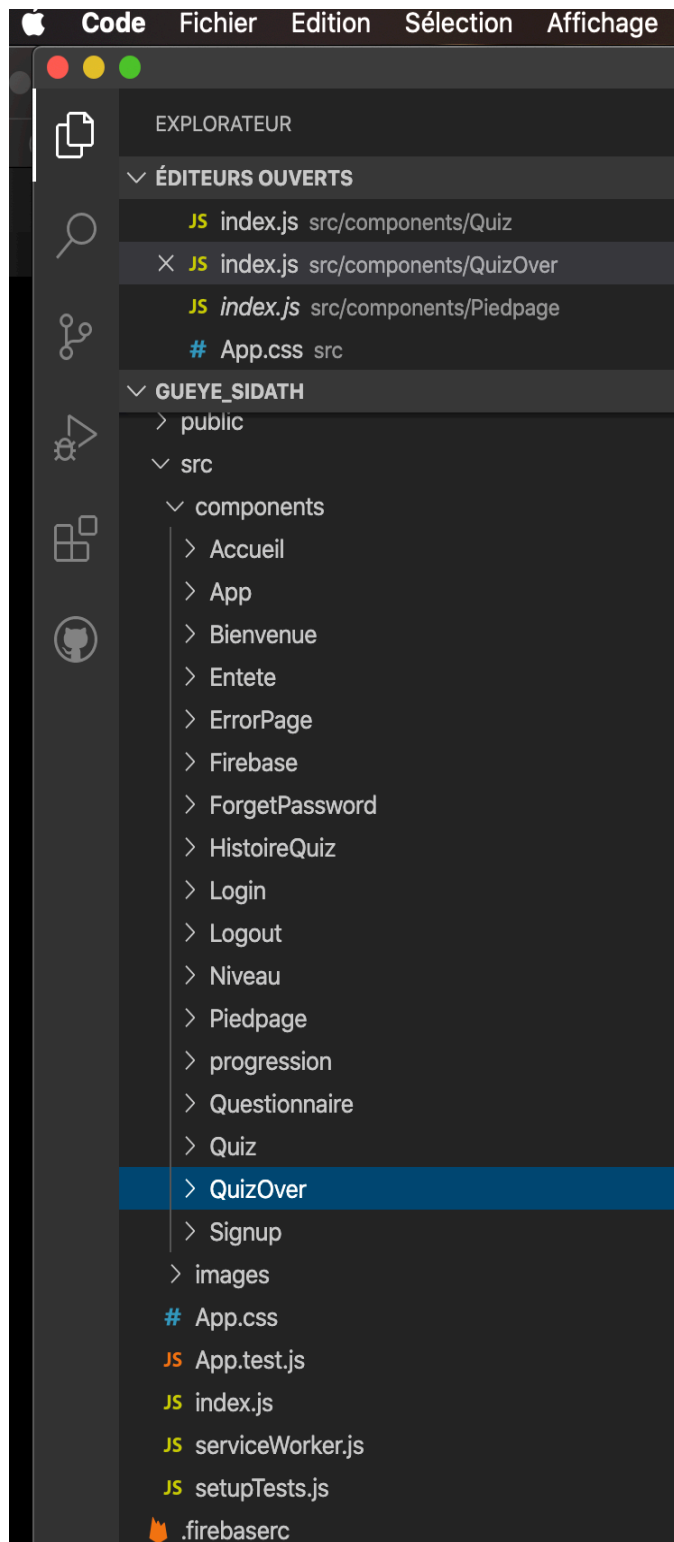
Code Fichier Edition Sélection Affichage

EXPLORATEUR

ÉDITEURS OUVERTS

JS index.js src/components/Quiz

× JS index.js src/components/QuizOver

JS index.js src/components/Piedpage

# App.css src

GUEYE_SIDATH

> public

src

components

> Accueil

> App

> Bienvenue

> Entete

> ErrorPage

> Firebase

> ForgetPassword

> HistoireQuiz

> Login

> Logout

> Niveau

> Piedpage

> progression

> Questionnaire

> Quiz

> QuizOver

> Signup

> images

# App.css

JS App.test.js

JS index.js

JS serviceWorker.js

JS setupTests.js

.firebaserc